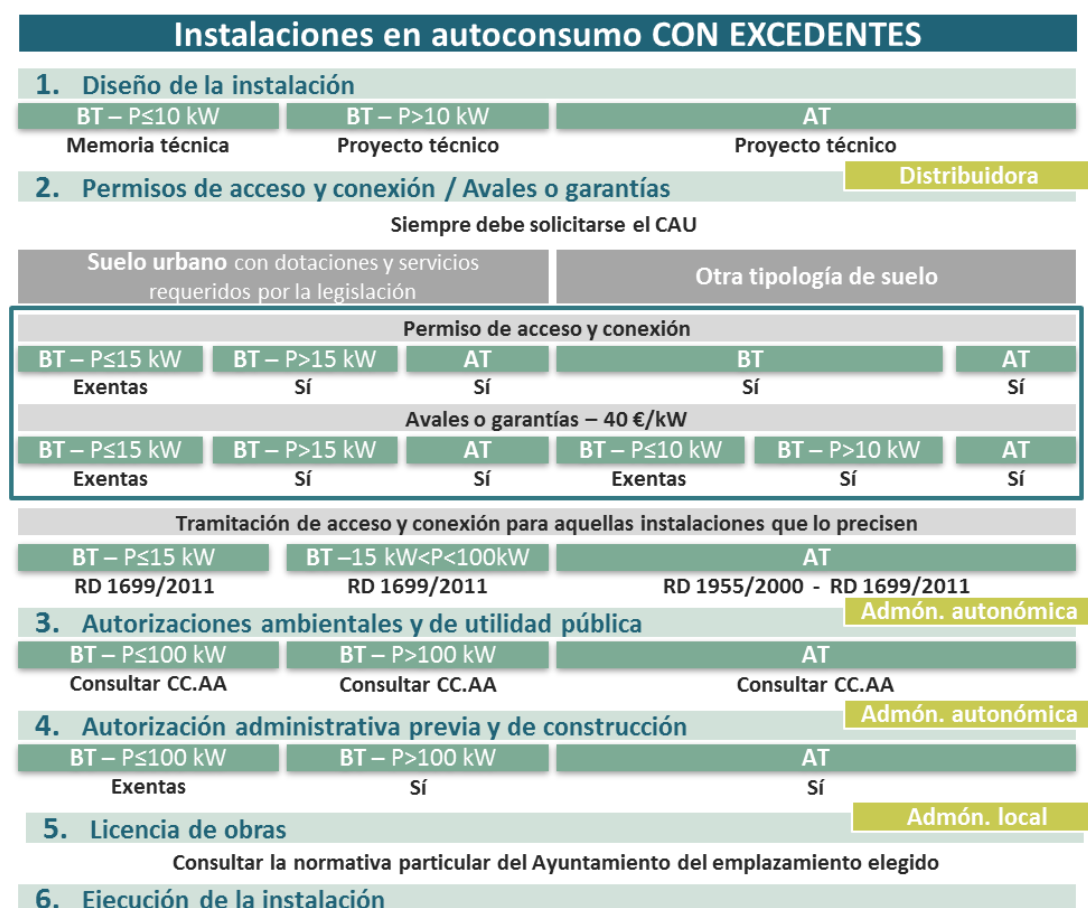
Instalaciones en autoconsumo CON EXCEDENTES

1. Diseño de la instalación

| BT – P≤10 kW | BT – P>10 kW | AT |
|---|---|---|
| Memoria técnica | Proyecto técnico | Proyecto técnico |

Distribuidora

2. Permisos de acceso y conexión / Avales o garantías

Siempre debe solicitarse el CAU

| Suelo urbano con dotaciones y servicios requeridos por la legislación | Otra tipología de suelo |
|---|---|

Permiso de acceso y conexión

| BT – P≤15 kW | BT – P>15 kW | AT | BT | AT |
|---|---|---|---|---|
| Exentas | Sí | Sí | Sí | Sí |

Avales o garantías – 40 €/kW

| BT – P≤15 kW | BT – P>15 kW | AT | BT – P≤10 kW | BT – P>10 kW | AT |
|---|---|---|---|---|---|
| Exentas | Sí | Sí | Exentas | Sí | Sí |

Tramitación de acceso y conexión para aquellas instalaciones que lo precisen

| BT – P≤15 kW | BT –15 kW<P<100kW | AT |
|---|---|---|
| RD 1699/2011 | RD 1699/2011 | RD 1955/2000 - RD 1699/2011 |

Admón. autonómica

3. Autorizaciones ambientales y de utilidad pública

| BT – P≤100 kW | BT – P>100 kW | AT |
|---|---|---|
| Consultar CC.AA | Consultar CC.AA | Consultar CC.AA |

Admón. autonómica

4. Autorización administrativa previa y de construcción

| BT – P≤100 kW | BT – P>100 kW | AT |
|---|---|---|
| Exentas | Sí | Sí |

Admón. local

5. Licencia de obras

Consultar la normativa particular del Ayuntamiento del emplazamiento elegido

6. Ejecución de la instalación